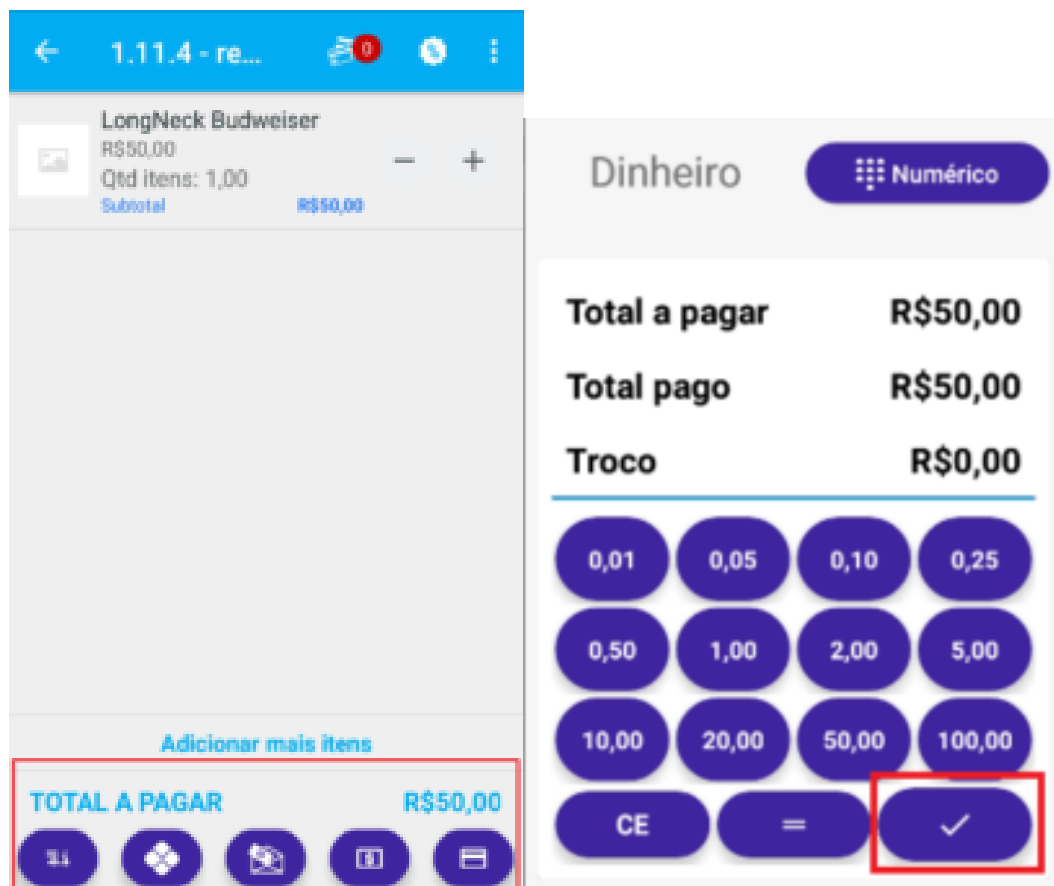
1.11.4 - re...

0

LongNeck Budweiser
R$50,00
Qtd itens: 1,00
Subtotal R$50,00

−
+

Adicionar mais itens

TOTAL A PAGAR R$50,00

Dinheiro

Numérico

| | |
|---|---|
| Total a pagar | R$50,00 |
| Total pago | R$50,00 |
| Troco | R$0,00 |

0,01
0,05
0,10
0,25
0,50
1,00
2,00
5,00
10,00
20,00
50,00
100,00
CE
=
✓